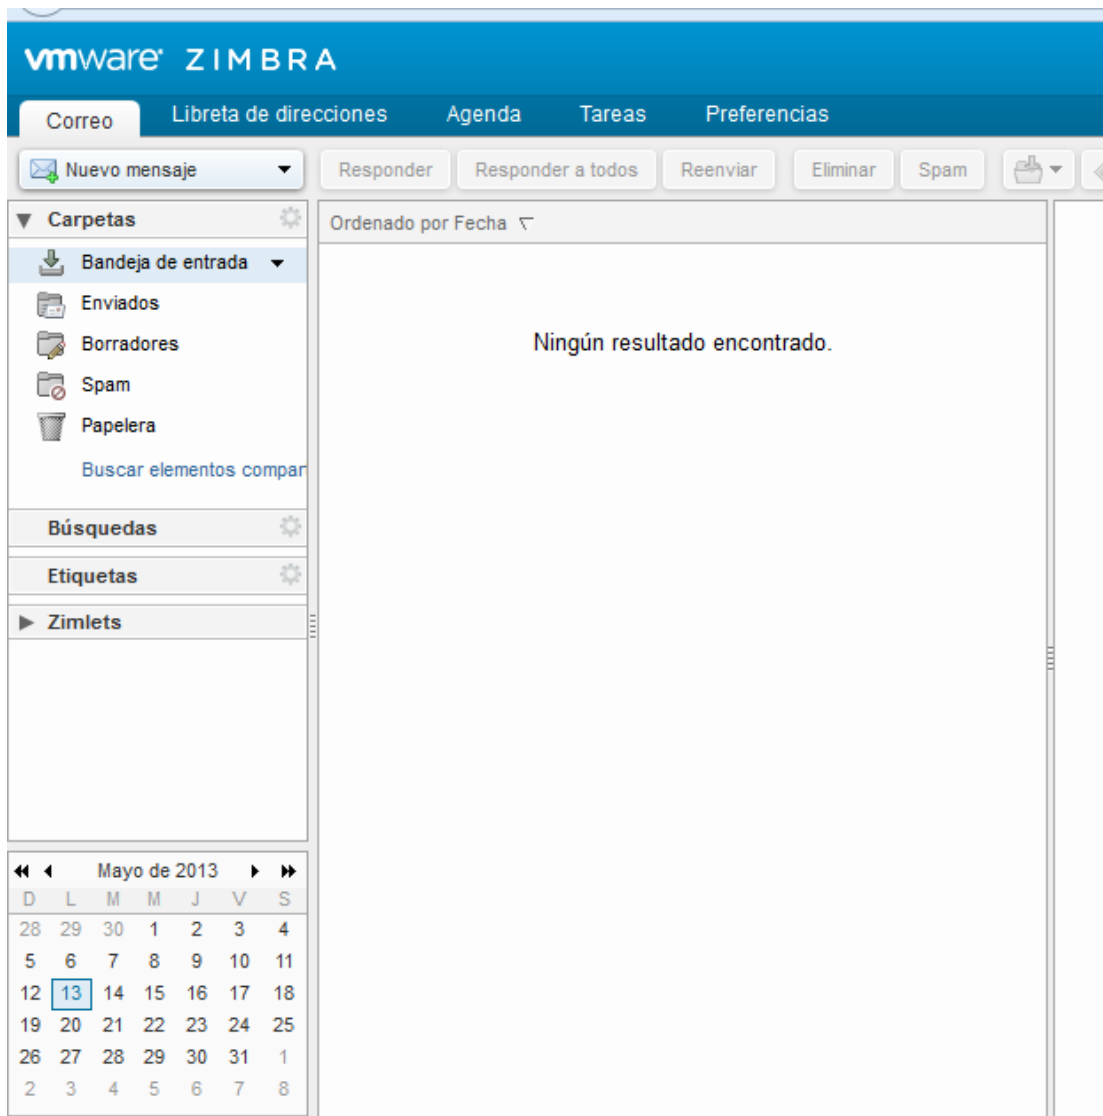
vmware ZIMBRA

Correo Libreta de direcciones Agenda Tareas Preferencias

Nuevo mensaje

Responder Responder a todos Reenviar Eliminar Spam

Carpetas

Bandeja de entrada

Enviados

Borradores

Spam

Papelera

Buscar elementos compar

Búsquedas

Etiquetas

Zimlets

Ordenado por Fecha

Ningún resultado encontrado.

Mayo de 2013

| D | L | M | M | J | V | S |
|---|---|---|---|---|---|---|
| 28 | 29 | 30 | 1 | 2 | 3 | 4 |
| 5 | 6 | 7 | 8 | 9 | 10 | 11 |
| 12 | 13 | 14 | 15 | 16 | 17 | 18 |
| 19 | 20 | 21 | 22 | 23 | 24 | 25 |
| 26 | 27 | 28 | 29 | 30 | 31 | 1 |
| 2 | 3 | 4 | 5 | 6 | 7 | 8 |